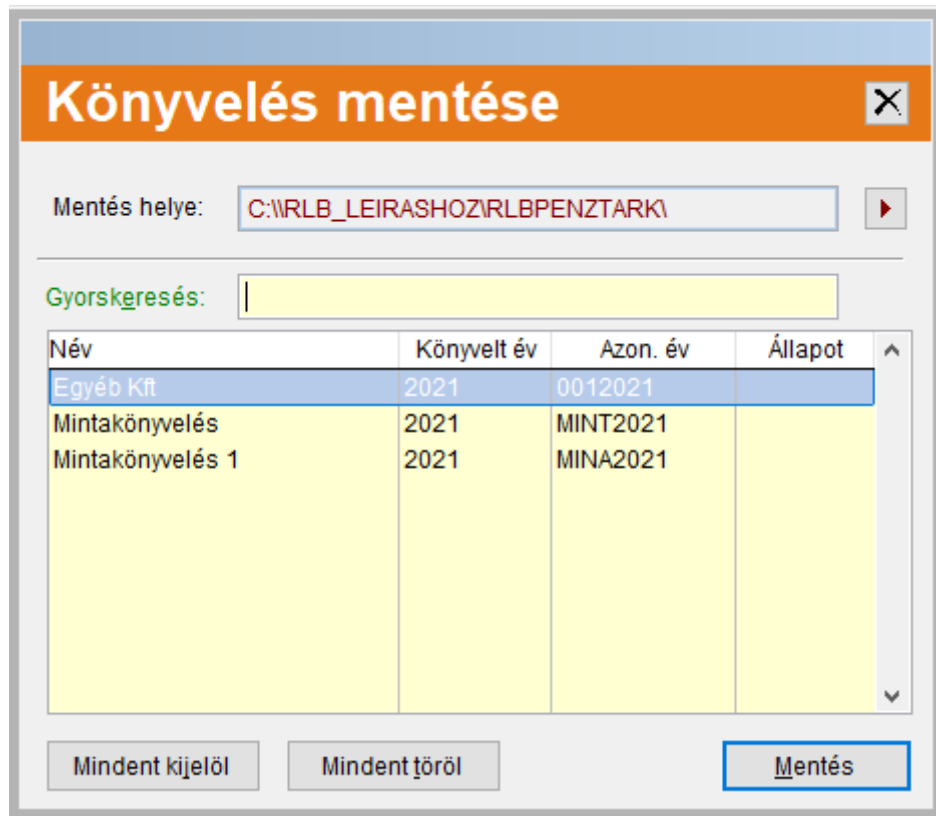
Könyvelés mentése

Mentés helye: C:\\RLB_LEIRASHOZ\RLBPENZTARK\

Gyorskeresés:

| Név | Könyvelt év | Azon. év | Állapot |
|---|---|---|---|
| Egyéb Kft | 2021 | 0012021 | |
| Mintakönyvelés | 2021 | MINT2021 | |
| Mintakönyvelés 1 | 2021 | MINA2021 | |

Mindent kijelöl

Mindent töröl

Mentés